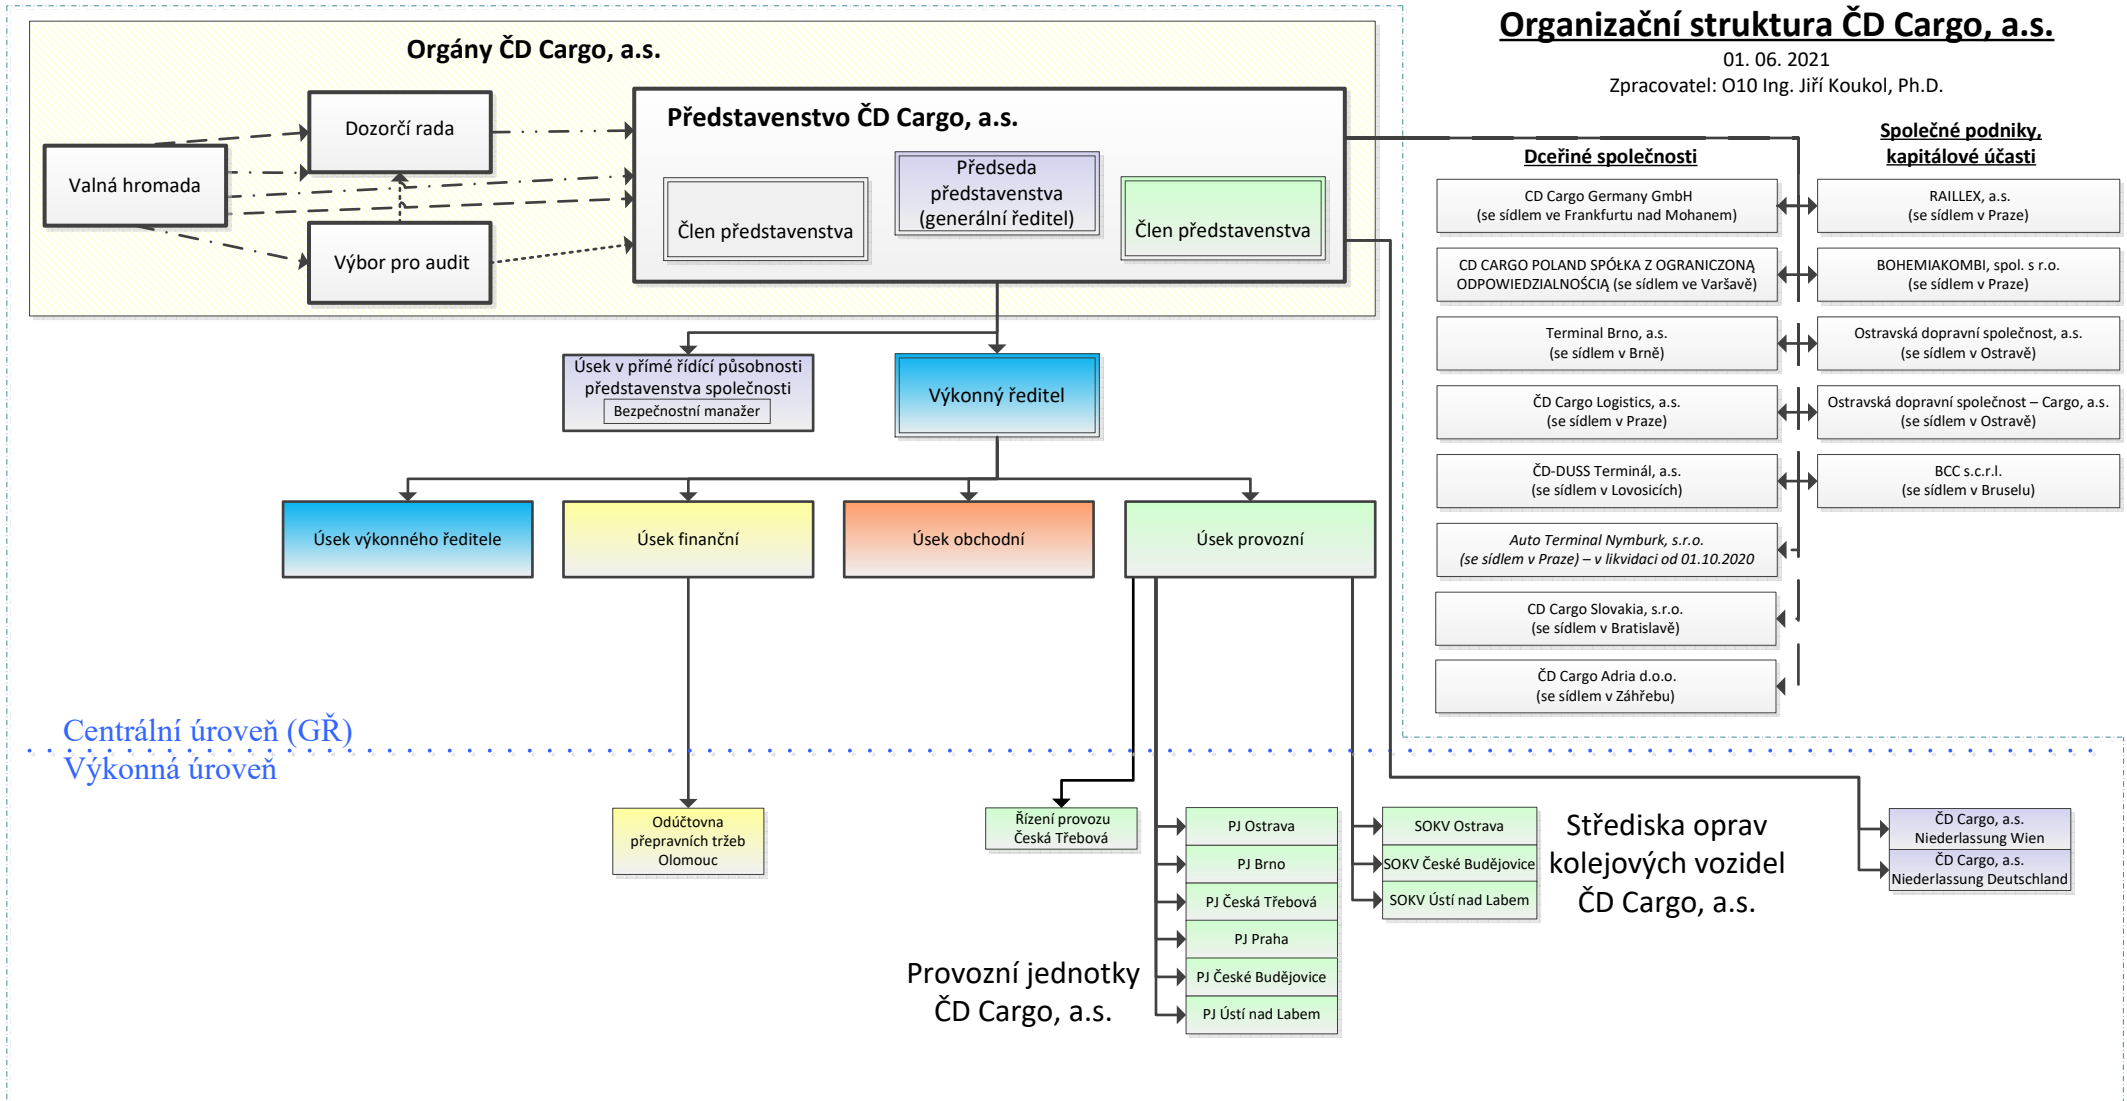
Organizační struktura ČD Cargo, a.s.

01. 06. 2021
Zpracovatel: O10 Ing. Jiří Koukol, Ph.D.

Orgány ČD Cargo, a.s.

Valná hromada

Dozorčí rada

Výbor pro audit

Představenstvo ČD Cargo, a.s.

Člen představenstva

Předseda představenstva (generální ředitel)

Člen představenstva

Úsek v přímé řídící působnosti představenstva společnosti
Bezpečnostní manažer

Výkonný ředitel

Úsek výkonného ředitele

Úsek finanční

Úsek obchodní

Úsek provozní

Dceřiné společnosti

CD Cargo Germany GmbH
(se sídlem ve Frankfurtu nad Mohanem)

CD CARGO POLAND SPÓŁKA Z OGRANICZONĄ ODPOWIEDZIALNOŚCIĄ (se sídlem ve Varšavě)

Terminal Brno, a.s.
(se sídlem v Brně)

ČD Cargo Logistics, a.s.
(se sídlem v Praze)

ČD-DUSS Terminál, a.s.
(se sídlem v Lovosicích)

Auto Terminal Nymburk, s.r.o.
(se sídlem v Praze) – v likvidaci od 01.10.2020

CD Cargo Slovakia, s.r.o.
(se sídlem v Bratislavě)

ČD Cargo Adria d.o.o.
(se sídlem v Záhřebu)

Společné podniky, kapitálové účasti

RAILLEX, a.s.
(se sídlem v Praze)

BOHEMIAKOMBI, spol. s r.o.
(se sídlem v Praze)

Ostravská dopravní společnost, a.s.
(se sídlem v Ostravě)

Ostravská dopravní společnost – Cargo, a.s.
(se sídlem v Ostravě)

BCC s.c.r.l.
(se sídlem v Bruselu)

Centrální úroveň (GŘ)
Výkonná úroveň

Odúčtovna přepravních tržeb Olomouc

Řízení provozu Česká Třebová

PJ Ostrava

PJ Brno

PJ Česká Třebová

PJ Praha

PJ České Budějovice

PJ Ústí nad Labem

Provozní jednotky ČD Cargo, a.s.

SOKV Ostrava

SOKV České Budějovice

SOKV Ústí nad Labem

Střediska oprav kolejových vozidel ČD Cargo, a.s.

ČD Cargo, a.s. Niederlassung Wien

ČD Cargo, a.s. Niederlassung Deutschland